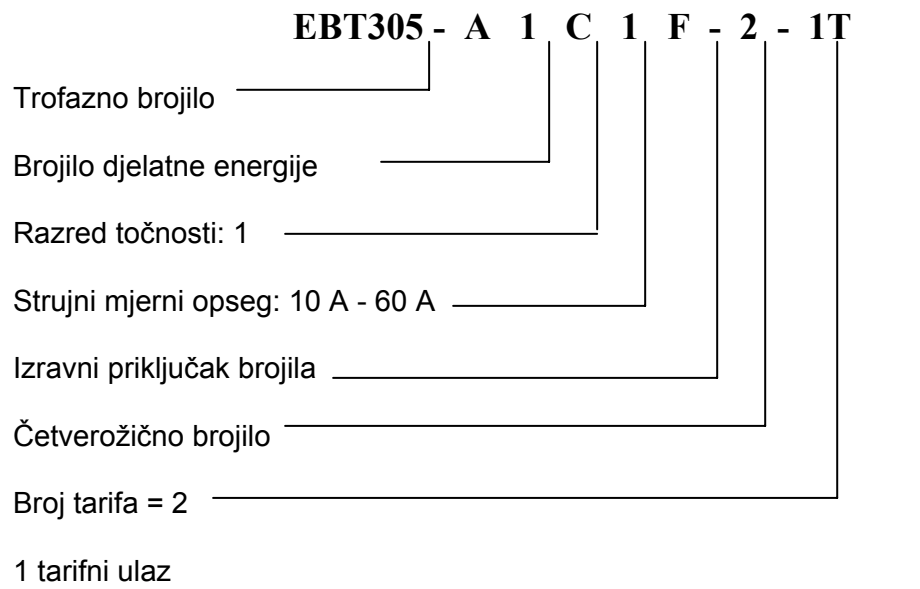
EBT305 - A 1 C 1 F - 2 - 1T

Trofazno brojilo

Brojilo djelatne energije

Razred točnosti: 1

Strujni mjerni opseg: 10 A - 60 A

Izravni priključak brojila

Četverožično brojilo

Broj tarifa = 2

1 tarifni ulaz